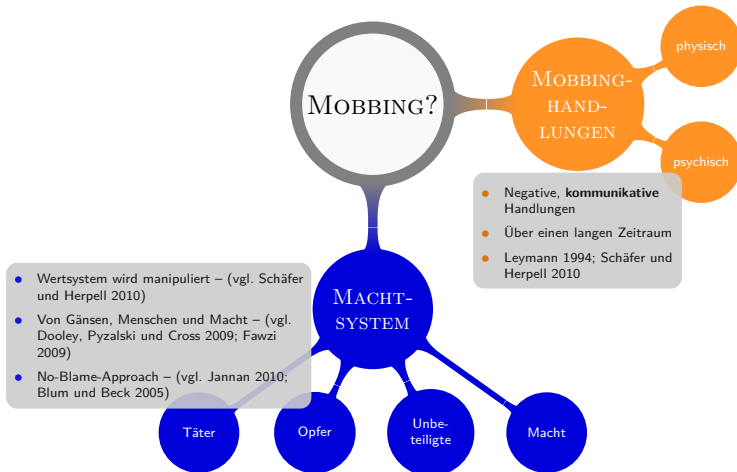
Mobbing?

Mobbing-handlungen

physisch

psychisch

- Negative, **kommunikative** Handlungen
- Über einen langen Zeitraum
- Leymann 1994; Schäfer und Herpell 2010

Macht-system

- Wertsystem wird manipuliert – (vgl. Schäfer und Herpell 2010)
- Von Gänsen, Menschen und Macht – (vgl. Dooley, Pyzalski und Cross 2009; Fawzi 2009)
- No-Blame-Approach – (vgl. Jannan 2010; Blum und Beck 2005)

Täter

Opfer

Unbeteiligte

Macht